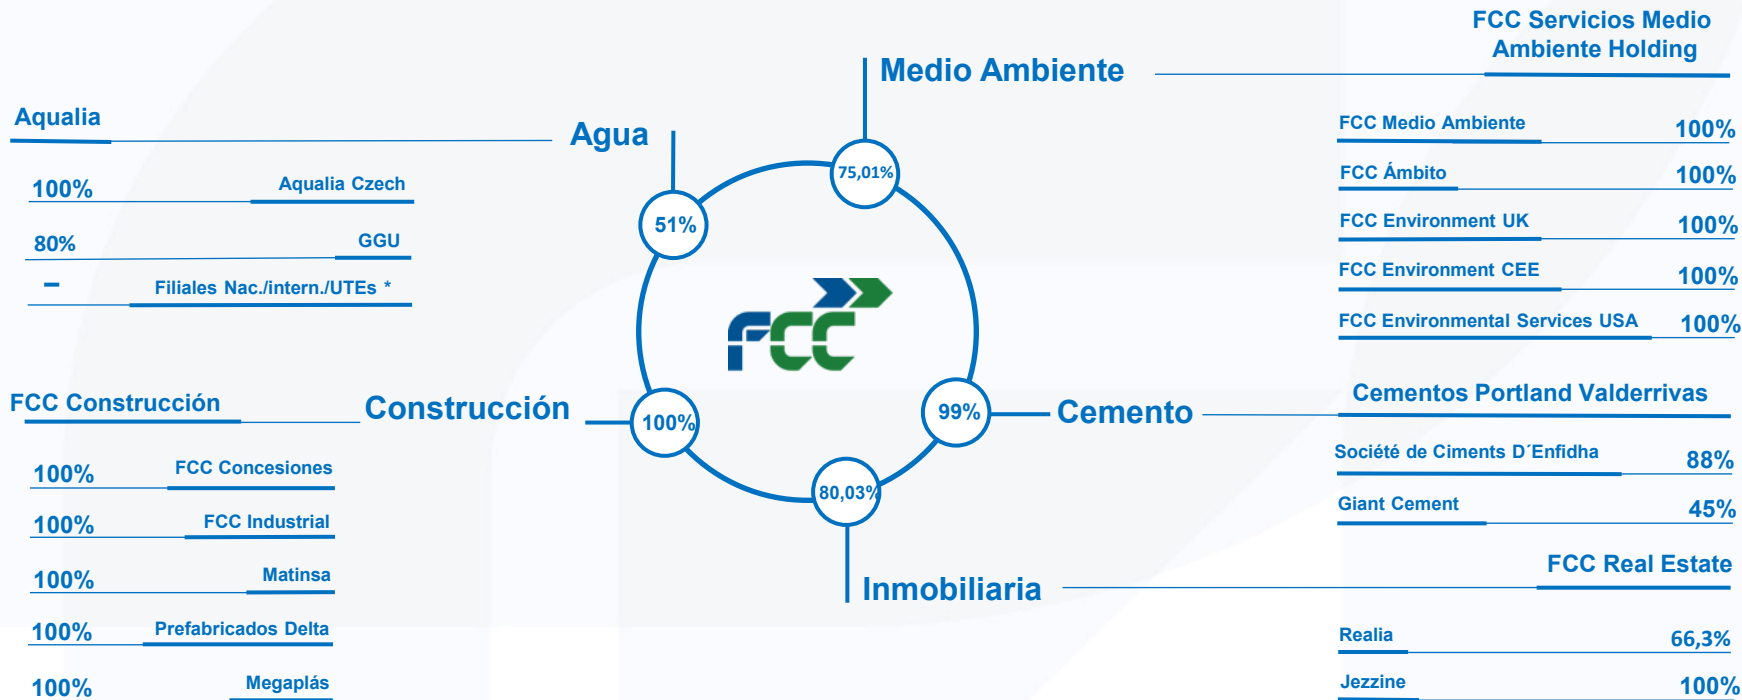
FCC Servicios Medio Ambiente Holding

Medio Ambiente

Aqualia

Agua

FCC Medio Ambiente 100%

FCC Ámbito 100%

FCC Environment UK 100%

FCC Environment CEE 100%

FCC Environmental Services USA 100%

100% Aqualia Czech

80% GGU

– Filiales Nac./intern./UTEs *

75,01%

51%

FCC

100%

99%

80,03%

FCC Construcción

Construcción

Cemento

Cementos Portland Valderrivas

Société de Ciments D´Enfidha 88%

Giant Cement 45%

100% FCC Concesiones

100% FCC Industrial

100% Matinsa

100% Prefabricados Delta

100% Megaplás

Inmobiliaria

FCC Real Estate

Realia 66,3%

Jezzine 100%